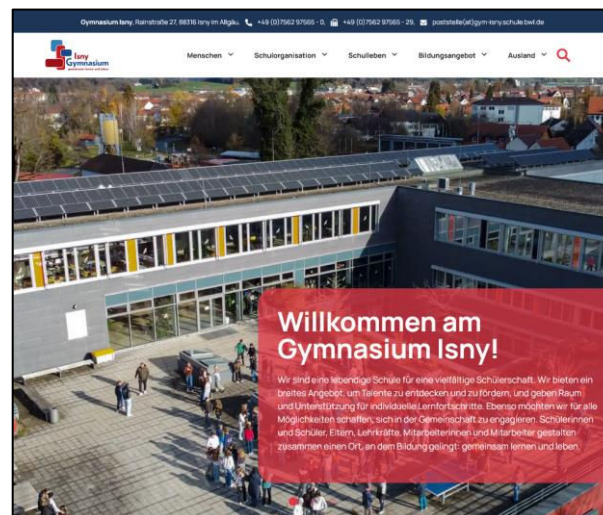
Gymnasium Isny, Rainstraße 27, 88316 Isny im Allgäu +49 (0)7562 97565 - 0, +49 (0)7562 97565 - 29, poststelle(at)gym-isny.schule.bwl.de

Isny Gymnasium

Menschen Schulorganisation Schulleben Bildungsangebot Ausland

Willkommen am Gymnasium Isny!

Wir sind eine lebendige Schule für eine vielfältige Schülerschaft. Wir bieten ein breites Angebot, um Talente zu entdecken und zu fördern, und geben Raum und Unterstützung für individuelle Lernfortschritte. Ebenso möchten wir für alle Möglichkeiten schaffen, sich in der Gemeinschaft zu engagieren. Schülerinnen und Schüler, Eltern, Lehrkräfte, Mitarbeiterinnen und Mitarbeiter gestalten zusammen einen Ort, an dem Bildung gelingt: gemeinsam lernen und leben.